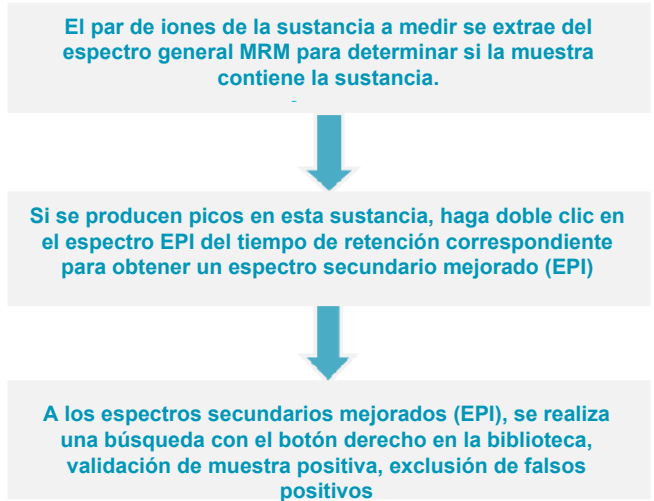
El par de iones de la sustancia a medir se extrae del espectro general MRM para determinar si la muestra contiene la sustancia.

Si se producen picos en esta sustancia, haga doble clic en el espectro EPI del tiempo de retención correspondiente para obtener un espectro secundario mejorado (EPI)

A los espectros secundarios mejorados (EPI), se realiza una búsqueda con el botón derecho en la biblioteca, validación de muestra positiva, exclusión de falsos positivos